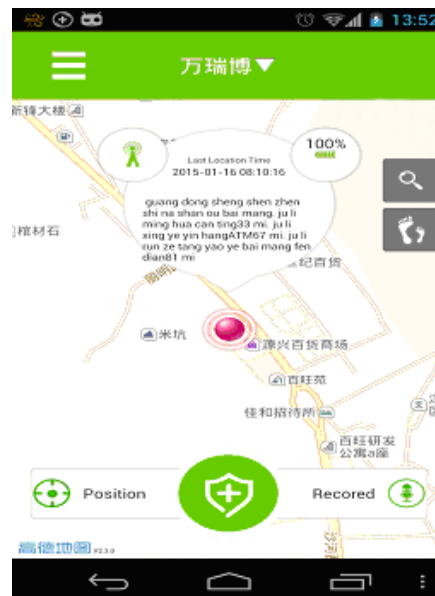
13:52

万瑞博▼

100%

Last Location Time
2015-01-16 08:10:16

guang dong sheng shen zhen shi na shan ou bai mang. ju li ming hua can ting33 mi. ju li xing ye yin hangATM67 mi. ju li run ze tang yao ye bai mang fen dian81 mi

新锋大楼

棺材石

纪百货

米坑

源兴百货商场

百旺苑

佳和招待所

百旺研发公寓a座

Position

Recored

高德地图